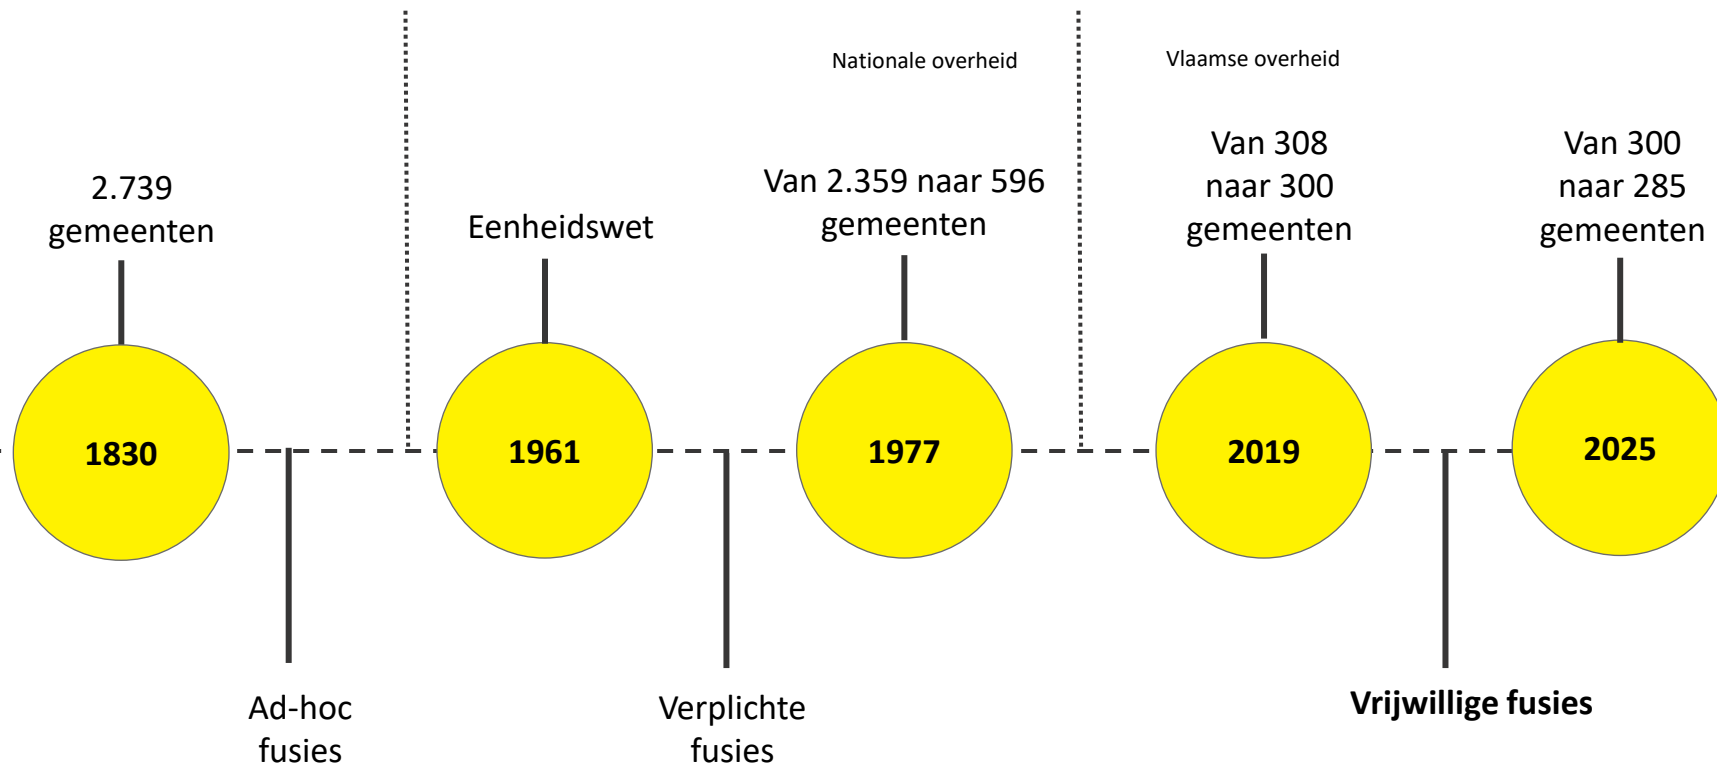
Nationale overheid

Vlaamse overheid

2.739 gemeenten

Eenheidswet

Van 2.359 naar 596 gemeenten

Van 308 naar 300 gemeenten

Van 300 naar 285 gemeenten

1830

1961

1977

2019

2025

Ad-hoc fusies

Verplichte fusies

Vrijwillige fusies